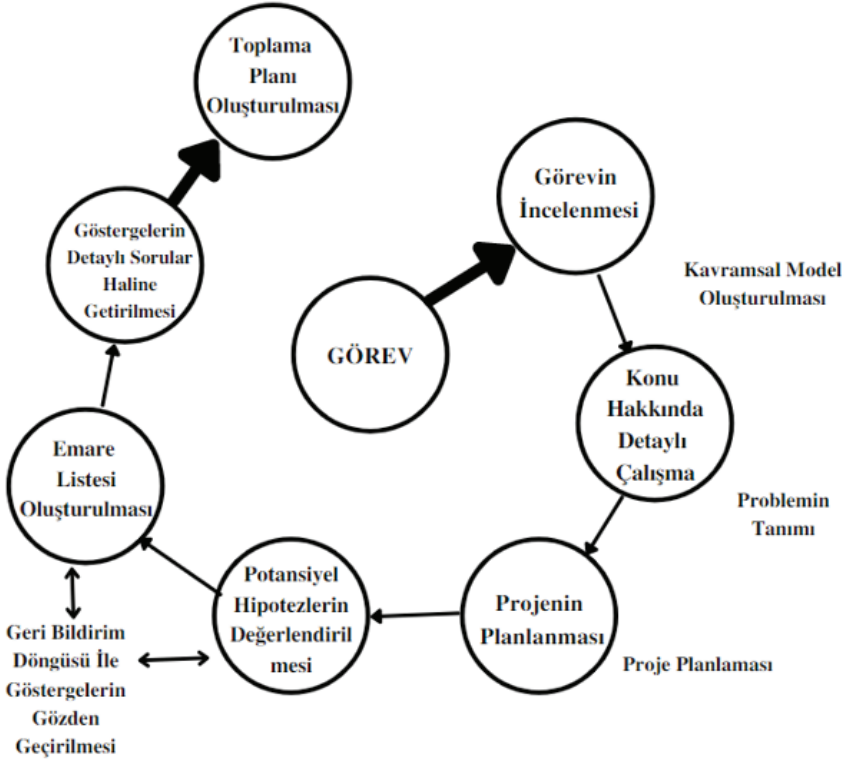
Toplama Planı Oluşturulması

Görevin İncelenmesi

Göstergelerin Detaylı Sorular Haline Getirilmesi

Kavramsal Model Oluşturulması

GÖREV

Konu Hakkında Detaylı Çalışma

Emare Listesi Oluşturulması

Problemin Tanımı

Potansiyel Hipotezlerin Değerlendiril mesi

Projenin Planlanması

Geri Bildirim Döngüsü İle Göstergelerin Gözden Geçirilmesi

Proje Planlaması